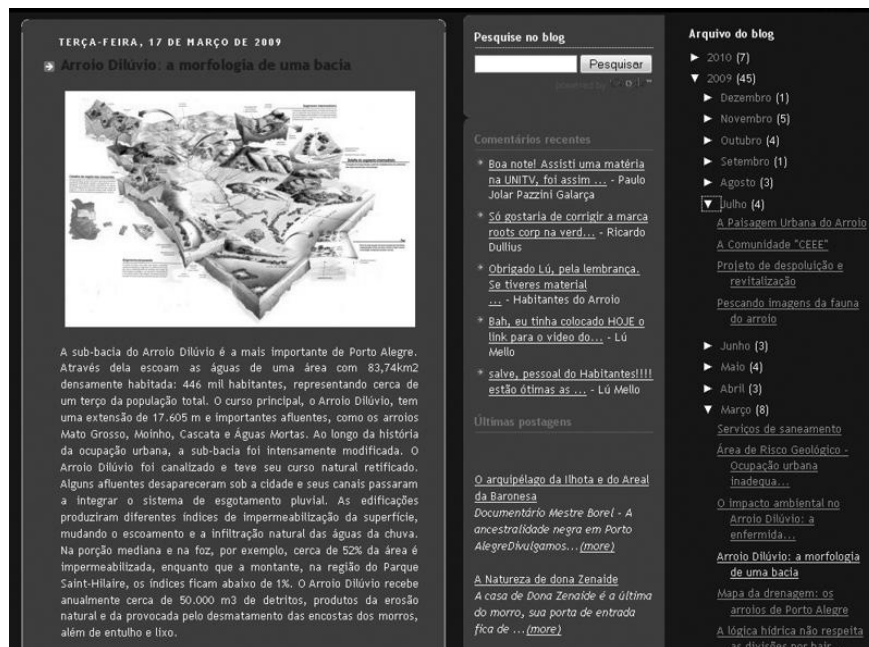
TERÇA-FEIRA, 17 DE MARÇO DE 2009

Arroio Dilúvio: a morfologia de uma bacia

A sub-bacia do Arroio Dilúvio é a mais importante de Porto Alegre. Através dela escoam as águas de uma área com 83,74km2 densamente habitada: 446 mil habitantes, representando cerca de um terço da população total. O curso principal, o Arroio Dilúvio, tem uma extensão de 17.605 m e importantes afluentes, como os arroios Mato Grosso, Moinho, Cascata e Águas Mortas. Ao longo da história da ocupação urbana, a sub-bacia foi intensamente modificada. O Arroio Dilúvio foi canalizado e teve seu curso natural retificado. Alguns afluentes desapareceram sob a cidade e seus canais passaram a integrar o sistema de esgotamento pluvial. As edificações produziram diferentes índices de impermeabilização da superfície, mudando o escoamento e a infiltração natural das águas da chuva. Na porção mediana e na foz, por exemplo, cerca de 52% da área é impermeabilizada, enquanto que a montante, na região do Parque Saint-Hilaire, os índices ficam abaixo de 1%. O Arroio Dilúvio recebe anualmente cerca de 50.000 m3 de detritos, produtos da erosão natural e da provocada pelo desmatamento das encostas dos morros, além de entulho e lixo.

Pesquise no blog

Pesquisar

powered by Google™

Comentários recentes

Boa note! Assisti uma matéria na UNITV, foi assim ... - Paulo Jolar Pazzini Galarça

Só gostaria de corrigir a marca roots corp na verd... - Ricardo Dullius

Obrigado Lú, pela lembrança. Se tiveres material ... - Habitantes do Arroio

Bah, eu tinha colocado HOJE o link para o video do... - Lú Mello

salve, pessoal do Habitantes!!!! estão ótimas as ... - Lú Mello

Últimas postagens

O arquipélago da Ilhota e do Areal da Baronesa
Documentário Mestre Borel - A ancestralidade negra em Porto AlegreDivulgamos...(more)

A Natureza de dona Zenaide
A casa de Dona Zenaide é a última do morro, sua porta de entrada fica de ...(more)

Arquivo do blog

► 2010 (7)
▼ 2009 (45)
► Dezembro (1)
► Novembro (5)
► Outubro (4)
► Setembro (1)
► Agosto (3)
▼ Julho (4)
A Paisagem Urbana do Arroio
A Comunidade "CEEE"
Projeto de despoluição e revitalização
Pescando imagens da fauna do arroio
► Junho (3)
► Maio (4)
► Abril (3)
▼ Março (8)
Serviços de saneamento
Área de Risco Geológico - Ocupação urbana inadequa...
O impacto ambiental no Arroio Dilúvio: a enfermida...
Arroio Dilúvio: a morfologia de uma bacia
Mapa da drenagem: os arroios de Porto Alegre
A lógica hídrica não respeita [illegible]